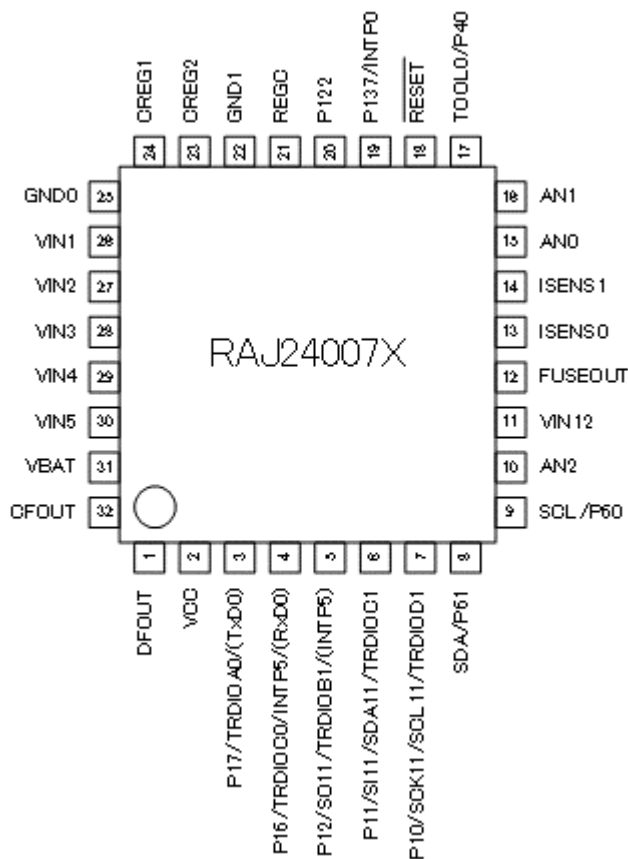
CREG1
24
CREG2
23
GND1
22
REGC
21
P122
20
P137/INTP0
19
$\overline{RESET}$
18
TOOL0/P40
17

GND0 25
VIN1 26
VIN2 27
VIN3 28
VIN4 29
VIN5 30
VBAT 31
CFOUT 32

RAJ24007X

16 AN1
15 AN0
14 ISENS1
13 ISENS0
12 FUSEOUT
11 VIN12
10 AN2
9 SCL/P60

1
DFOUT
2
VCC
3
P17/TRDIOA0/(TxD0)
4
P16/TRDIOC0/INTP5/(RxD0)
5
P12/SO11/TRDIOB1/(INTP5)
6
P11/SI11/SDA11/TRDIOC1
7
P10/SCK11/SCL11/TRDIOD1
8
SDA/P61